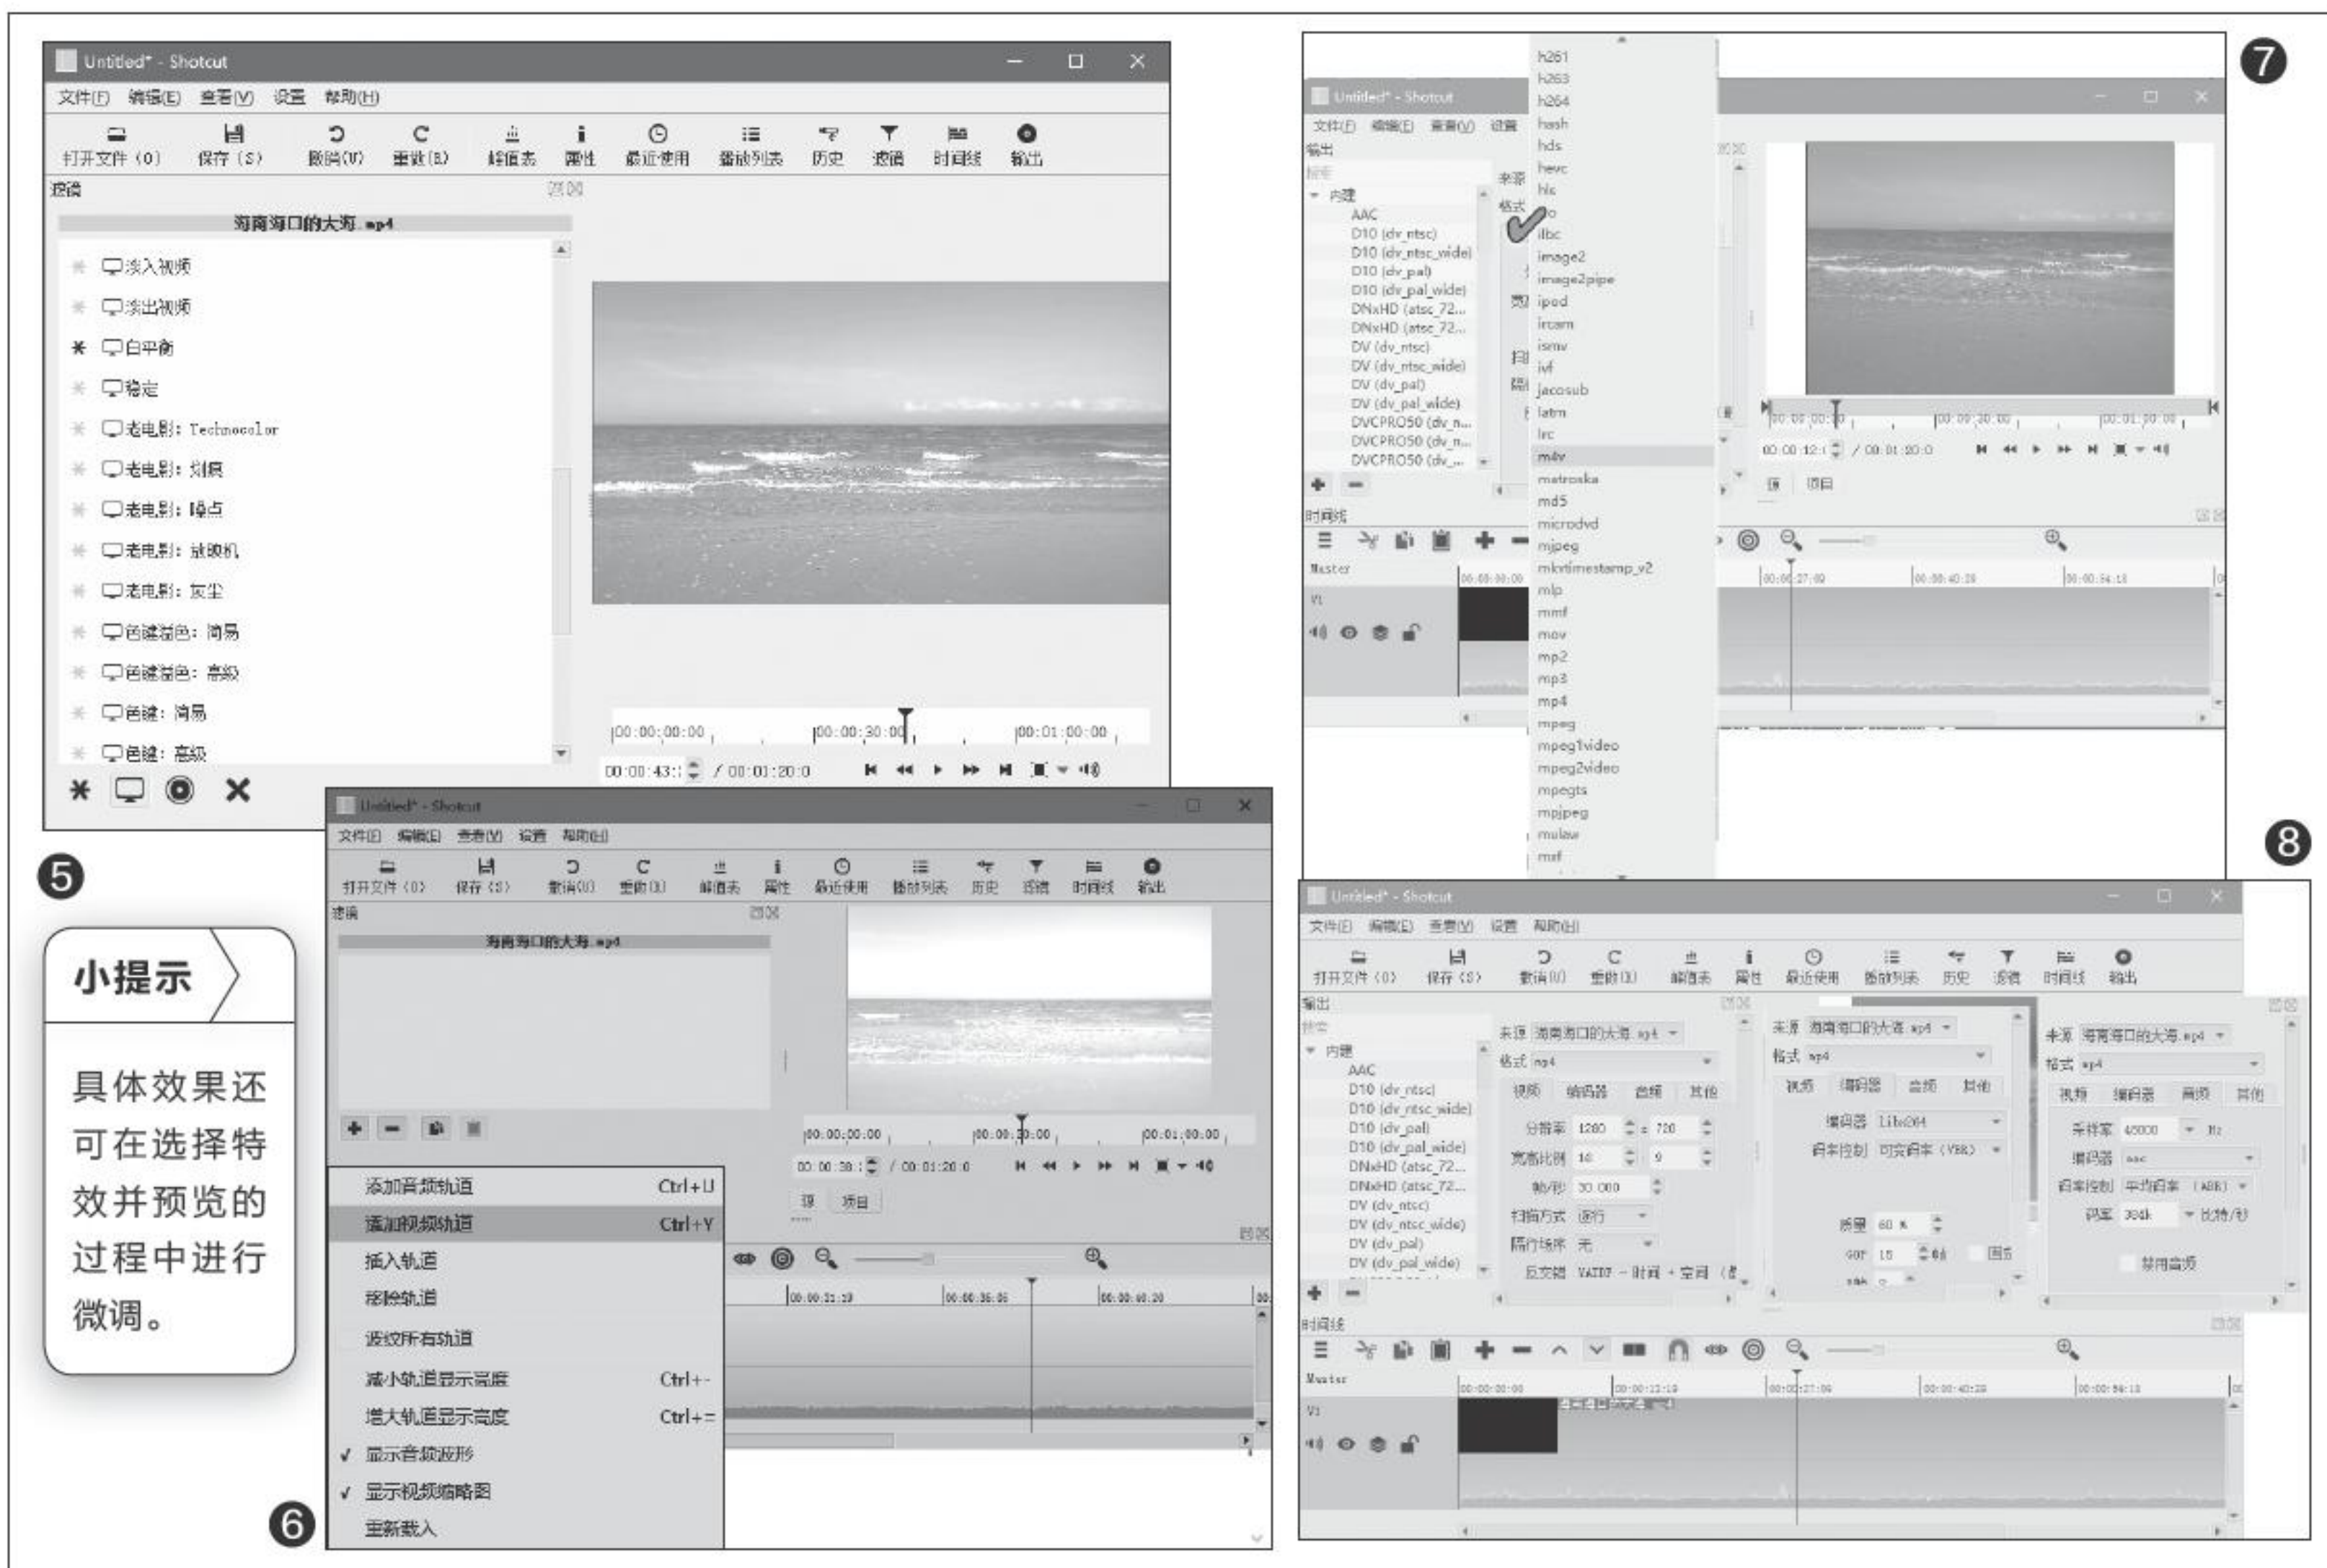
Untitled* - Shotcut

文件(F) 编辑(E) 查看(V) 设置 帮助(H)

打开文件 (O) 保存 (S) 撤销(U) 重做(R) 峰值表 属性 最近使用 播放列表 历史 滤镜 时间线 输出

滤镜

海南海口的大海.mp4

淡入视频
淡出视频
白平衡
稳定
老电影: Technocolor
老电影: 划痕
老电影: 噪点
老电影: 放映机
老电影: 灰尘
色键抠色: 简易
色键抠色: 高级
色键: 简易
色键: 高级

00:00:00:00 00:00:30:00 00:01:00:00
00:00:43: / 00:01:20:0

5

小提示

具体效果还可在选择特效并预览的过程中进行微调。

Untitled* - Shotcut

文件(F) 编辑(E) 查看(V) 设置 帮助(H)

打开文件 (O) 保存 (S) 撤销(U) 重做(R) 峰值表 属性 最近使用 播放列表 历史 滤镜 时间线 输出

滤镜

海南海口的大海.mp4

00:00:00:00 00:00:30:00 00:01:00:00
00:00:30: / 00:01:20:0

源 项目

添加音频轨道 Ctrl+U
添加视频轨道 Ctrl+Y
插入轨道
移除轨道
选择所有轨道
减小轨道显示高度 Ctrl+-
增大轨道显示高度 Ctrl+=
✓ 显示音频波形
✓ 显示视频缩略图
重新载入

6

7

Untitled* - Shotcut

文件(F) 编辑(E) 查看(V) 设置

输出

内建
AAC
D10 (dv_ntsc)
D10 (dv_ntsc_wide)
D10 (dv_pal)
D10 (dv_pal_wide)
DNxHD (atsc_72...
DNxHD (atsc_72...
DV (dv_ntsc)
DV (dv_ntsc_wide)
DV (dv_pal)
DV (dv_pal_wide)
DVCPRO50 (dv_n...
DVCPRO50 (dv_n...
DVCPRO50 (dv_...

来源
格式

h261
h263
h264
hash
hds
hevc
hls
ico
ilbc
image2
image2pipe
ipod
ircam
ismv
ivf
jacosub
latm
lrc
m4v
matroska
md5
microdvd
mjpeg
mkvtimestamp_v2
mlp
mmf
mov
mp2
mp3
mp4
mpeg
mpeg1video
mpeg2video
mpegts
mpjpeg
mulaw
mxf

00:00:00:00 00:00:30:00 00:01:00:00
00:00:12: / 00:01:20:0

源 项目

时间线

Master
V1

8

Untitled* - Shotcut

文件(F) 编辑(E) 查看(V) 设置 帮助(H)

打开文件 (O) 保存 (S) 撤销(U) 重做(R) 峰值表 属性 最近使用 播放列表 历史 滤镜 时间线 输出

输出

内建
AAC
D10 (dv_ntsc)
D10 (dv_ntsc_wide)
D10 (dv_pal)
D10 (dv_pal_wide)
DNxHD (atsc_72...
DNxHD (atsc_72...
DV (dv_ntsc)
DV (dv_ntsc_wide)
DV (dv_pal)
DV (dv_pal_wide)

来源 海南海口的大海.mp4
格式 mp4
视频 编解码器 音频 其他
分辨率 1280 x 720
宽高比例 16 : 9
帧/秒 30.000
扫描方式 逐行
隔行场序 无
反交错 YADIF - 时间 + 空间

来源 海南海口的大海.mp4
格式 mp4
视频 编解码器 音频 其他
编码器 libx264
码率控制 可变码率 (VBR)
质量 60 %
GOP 15 帧 固定

来源 海南海口的大海.mp4
格式 mp4
视频 编解码器 音频 其他
采样率 48000 Hz
编码器 aac
码率控制 平均码率 (ABR)
码率 384k 比特/秒
禁用音频

时间线

Master
V1